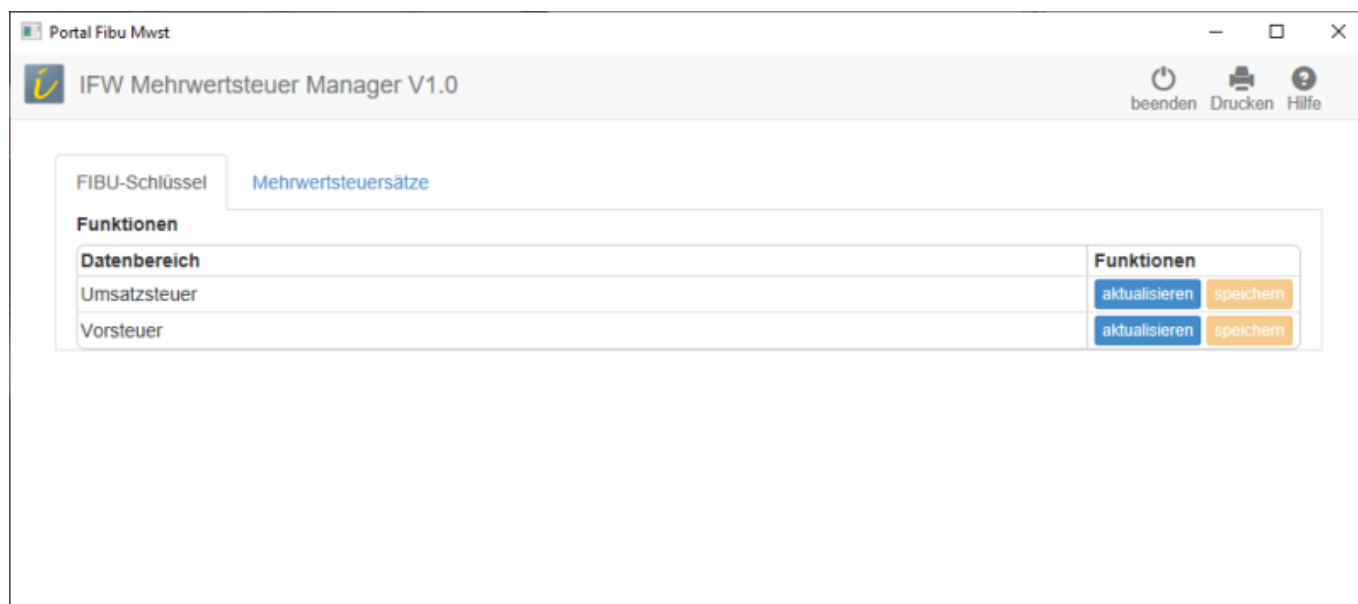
Portal Fibu Mwst

IFW Mehrwertsteuer Manager V1.0

beenden Drucken Hilfe

FIBU-Schlüssel | Mehrwertsteuersätze

Funktionen

| Datenbereich | Funktionen |
|---|---|
| Umsatzsteuer | aktualisieren speichern |
| Vorsteuer | aktualisieren speichern |